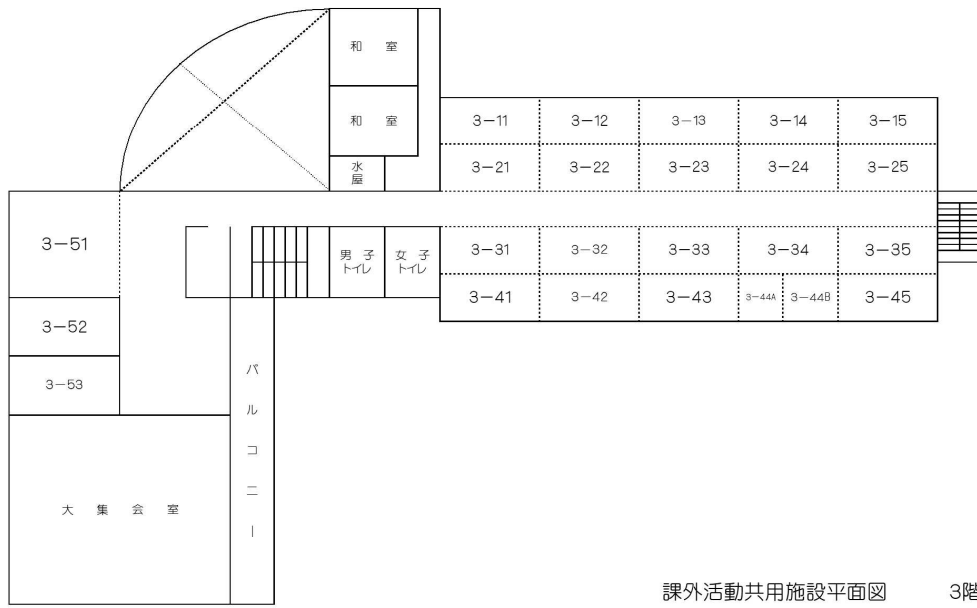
和　室

和　室

水屋

3−11　3−12　3−13　3−14　3−15

3−21　3−22　3−23　3−24　3−25

3−51

男子トイレ　女子トイレ

3−31　3−32　3−33　3−34　3−35

3−41　3−42　3−43　3−44A　3−44B　3−45

3−52

3−53

バルコニー

大　集　会　室

課外活動共用施設平面図　3階